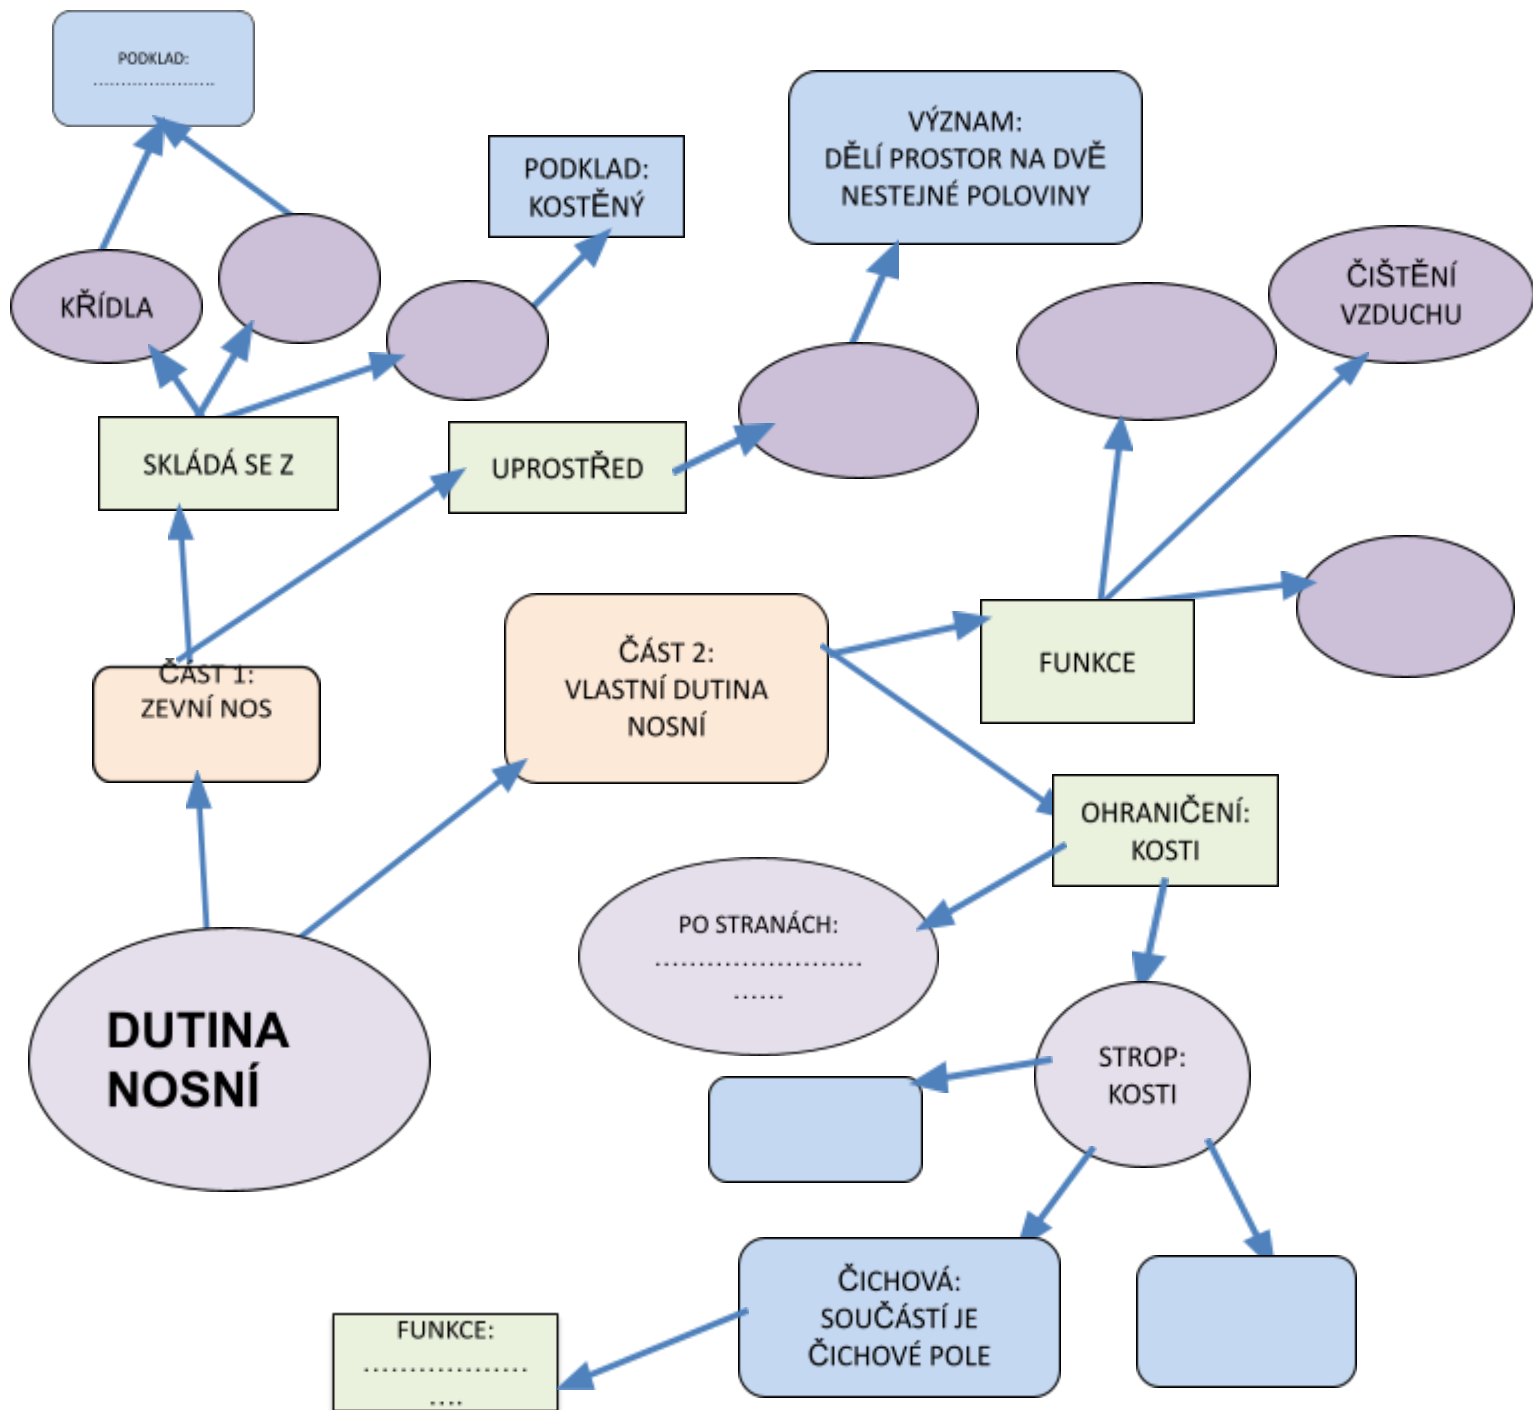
PODKLAD:
......................

PODKLAD:
KOSTĚNÝ

VÝZNAM:
DĚLÍ PROSTOR NA DVĚ NESTEJNÉ POLOVINY

KŘÍDLA

ČIŠTĚNÍ VZDUCHU

SKLÁDÁ SE Z

UPROSTŘED

ČÁST 1:
ZEVNÍ NOS

ČÁST 2:
VLASTNÍ DUTINA NOSNÍ

FUNKCE

OHRANIČENÍ:
KOSTI

PO STRANÁCH:
.........................
......

DUTINA NOSNÍ

STROP:
KOSTI

ČICHOVÁ:
SOUČÁSTÍ JE ČICHOVÉ POLE

FUNKCE:
....................
....